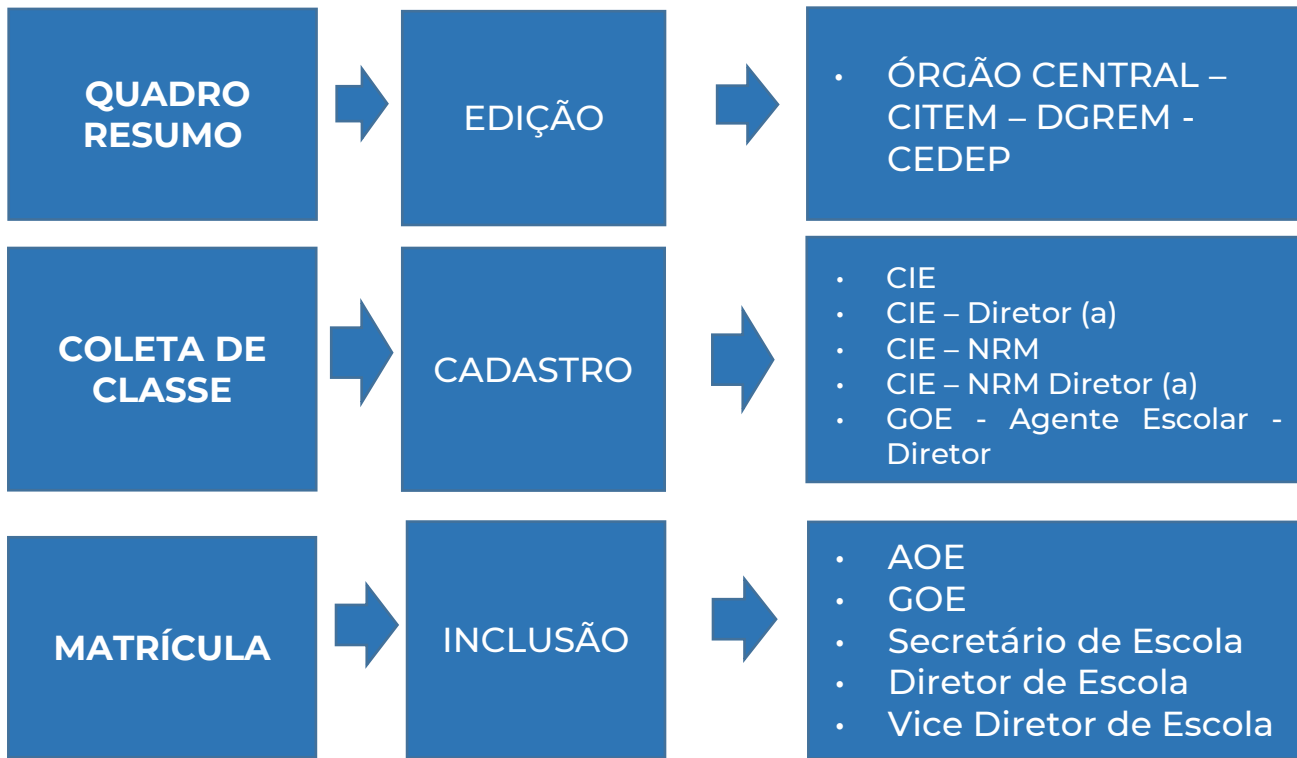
QUADRO RESUMO

EDIÇÃO

- ÓRGÃO CENTRAL – CITEM – DGREM - CEDEP

COLETA DE CLASSE

CADASTRO

- CIE
- CIE – Diretor (a)
- CIE – NRM
- CIE – NRM Diretor (a)
- GOE - Agente Escolar - Diretor

MATRÍCULA

INCLUSÃO

- AOE
- GOE
- Secretário de Escola
- Diretor de Escola
- Vice Diretor de Escola